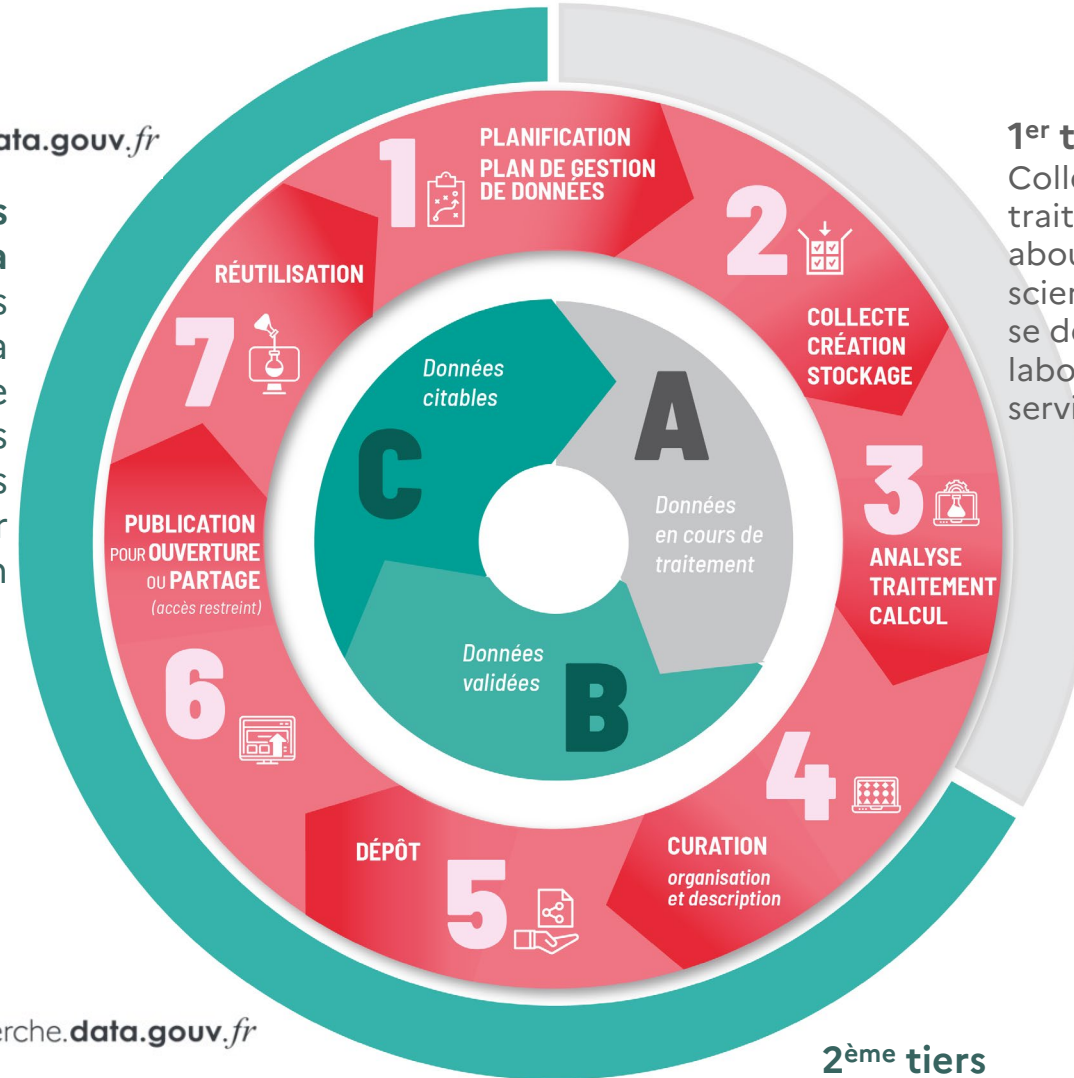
ata.gouv.fr

s
a
s
a
e
s
s
r
n

erche.data.gouv.fr

1
PLANIFICATION
PLAN DE GESTION DE DONNÉES

2
COLLECTE
CRÉATION
STOCKAGE

3
ANALYSE
TRAITEMENT
CALCUL

4
CURATION
organisation et description

5
DÉPÔT

6
PUBLICATION POUR OUVERTURE OU PARTAGE
(accès restreint)

7
RÉUTILISATION

A
Données en cours de traitement

B
Données validées

C
Données citables

1er t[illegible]
Coll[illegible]
trait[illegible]
abou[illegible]
scien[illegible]
se d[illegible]
labo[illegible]
serv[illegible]

2ème tiers